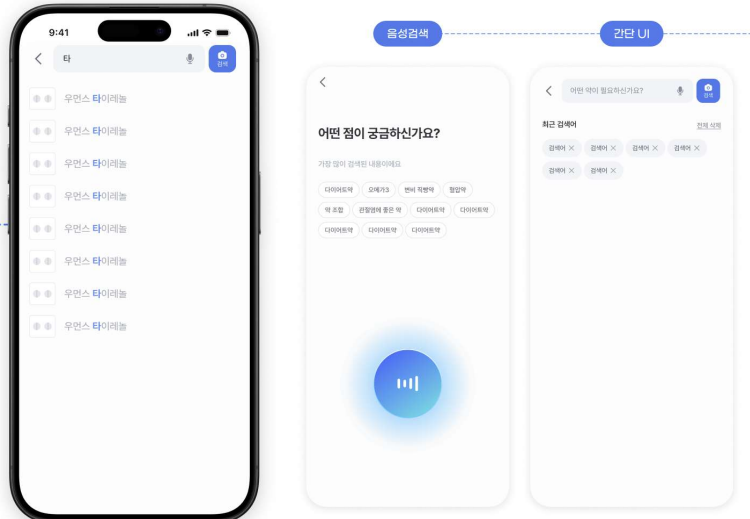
9:41

타

검색

우먼스 타이레놀

우먼스 타이레놀

우먼스 타이레놀

우먼스 타이레놀

우먼스 타이레놀

우먼스 타이레놀

우먼스 타이레놀

우먼스 타이레놀

음성검색

간단 UI

어떤 점이 궁금하신가요?

가장 많이 검색된 내용이에요

다이어트약

오메가3

변비 직빵약

혈압약

약 조합

관절염에 좋은 약

다이어트약

다이어트약

다이어트약

다이어트약

다이어트약

어떤 약이 필요하신가요?

검색

최근 검색어

전체 삭제

검색어

검색어

검색어

검색어

검색어

검색어